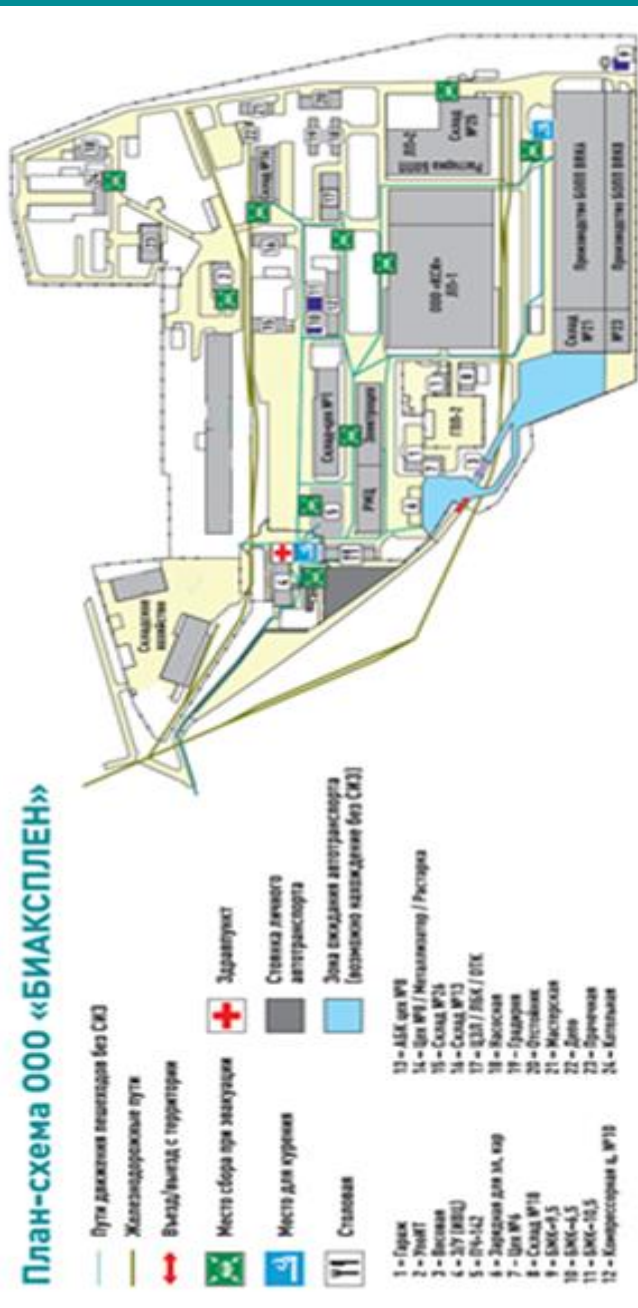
План-схема ООО «БИАКСПЛЕН»

Пути движения пешеходов без СИЗ

Железнодорожные пути

Въезд/выезд с территории

Место сбора при эвакуации

Место для курения

Столовая

Здравпункт

Стоянка личного автотранспорта

Зона ожидания автотранспорта (возможно нахождение без СИЗ)

1 – Гараж
2 – УМиИТ
3 – Весовая
4 – ЗТУ (ВОХР)
5 – ПЧ-142
6 – Зарядная для эл. кар
7 – Цех №6
8 – Склад №18
9 – БМК-9,5
10 – БМК-6,5
11 – БМК-10,5
12 – Компрессорная ц. №18

13 – АБК цех №8
14 – Цех №8 / Металлолом / Расторка
15 – Склад №26
16 – Склад №13
17 – ЦЗЛ / ЛБК / ОТК
18 – Насосная
19 – Градирня
20 – Отстойник
21 – Мастерская
22 – Депо
23 – Проходная
24 – Котельная

Складское хозяйство

Склад №1

Электроцех

РМЦ

ПВА-2

ООО «АСК» ЗП-1

Производство БОПП пленки

Склад №11

№22

ЗП-2

Склад №25

Расторка БОПП

Склад №24

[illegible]